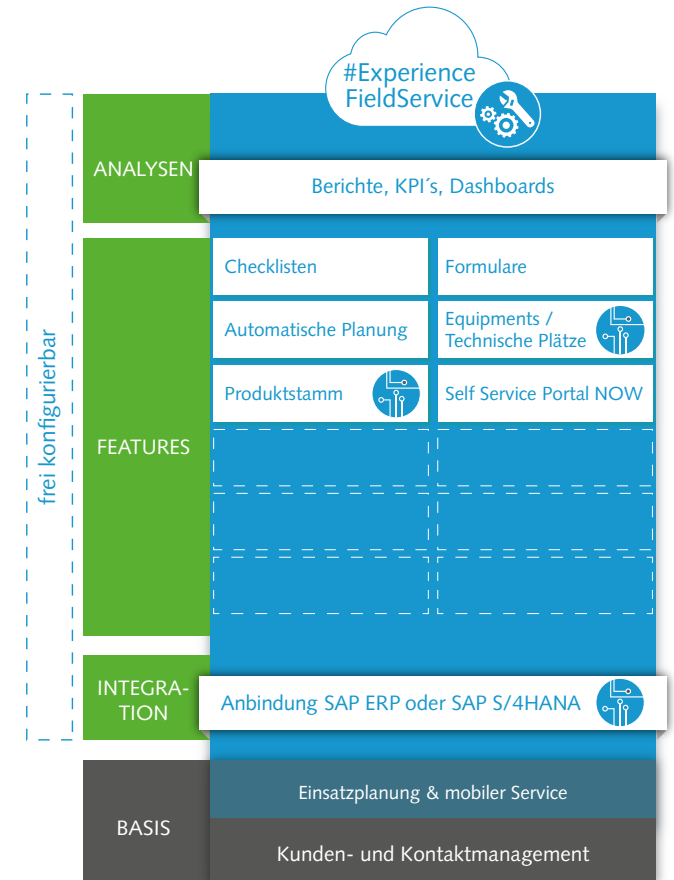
#Experience
FieldService

frei konfigurierbar

ANALYSEN

Berichte, KPI´s, Dashboards

FEATURES

Checklisten

Formulare

Automatische Planung

Equipments / Technische Plätze

Produktstamm

Self Service Portal NOW

INTEGRATION

Anbindung SAP ERP oder SAP S/4HANA

BASIS

Einsatzplanung & mobiler Service

Kunden- und Kontaktmanagement